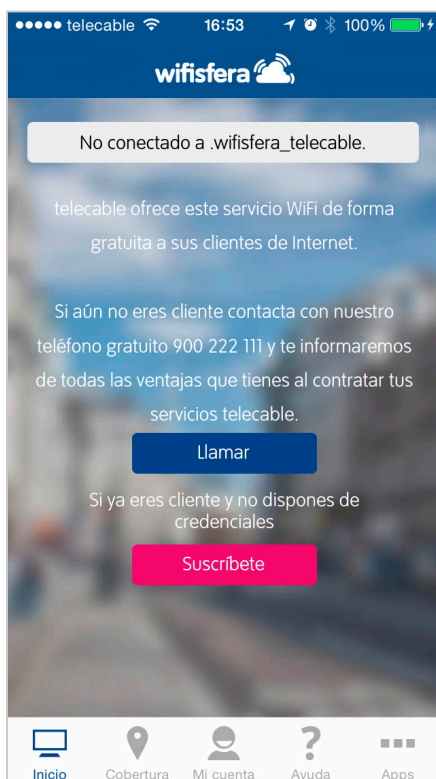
●●●●● telecable 16:53 100%

wifisfera

No conectado a .wifisfera_telecable.

telecable ofrece este servicio WiFi de forma gratuita a sus clientes de Internet.

Si aún no eres cliente contacta con nuestro teléfono gratuito 900 222 111 y te informaremos de todas las ventajas que tienes al contratar tus servicios telecable.

Llamar

Si ya eres cliente y no dispones de credenciales

Suscríbete

Inicio Cobertura Mi cuenta Ayuda Apps